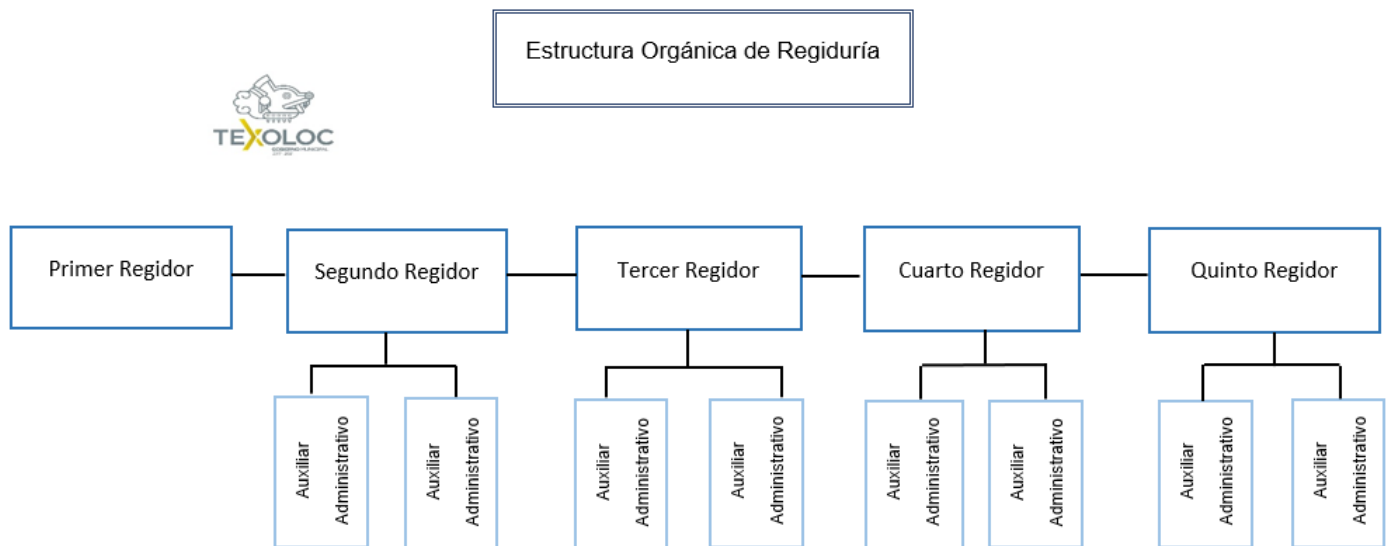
Estructura Orgánica de Regiduría

TEXOLOC
GOBIERNO MUNICIPAL
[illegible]

Primer Regidor

Segundo Regidor

Auxiliar Administrativo

Auxiliar Administrativo

Tercer Regidor

Auxiliar Administrativo

Auxiliar Administrativo

Cuarto Regidor

Auxiliar Administrativo

Auxiliar Administrativo

Quinto Regidor

Auxiliar Administrativo

Auxiliar Administrativo